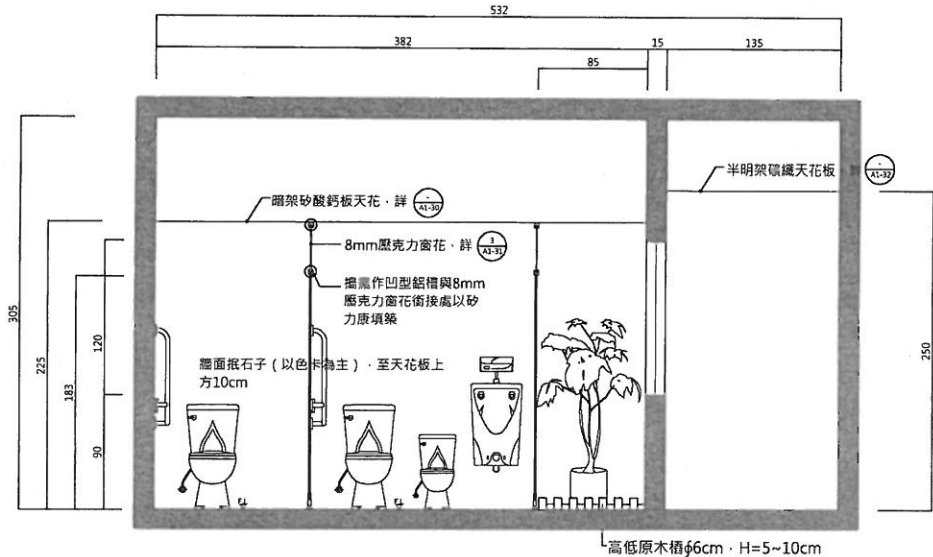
532

382

15

135

85

半明架礦纖天花板 $\frac{-}{A1-32}$

暗架矽酸鈣板天花，詳 $\frac{-}{A1-30}$

8mm壓克力窗花，詳 $\frac{3}{A3-31}$

牆needs作凹型鋁槽與8mm壓克力窗花銜接處以矽力康填築

牆面抿石子（以色卡為主），至天花板上方10cm

305

225

183

120

90

250

高低原木樁φ6cm，H=5~10cm